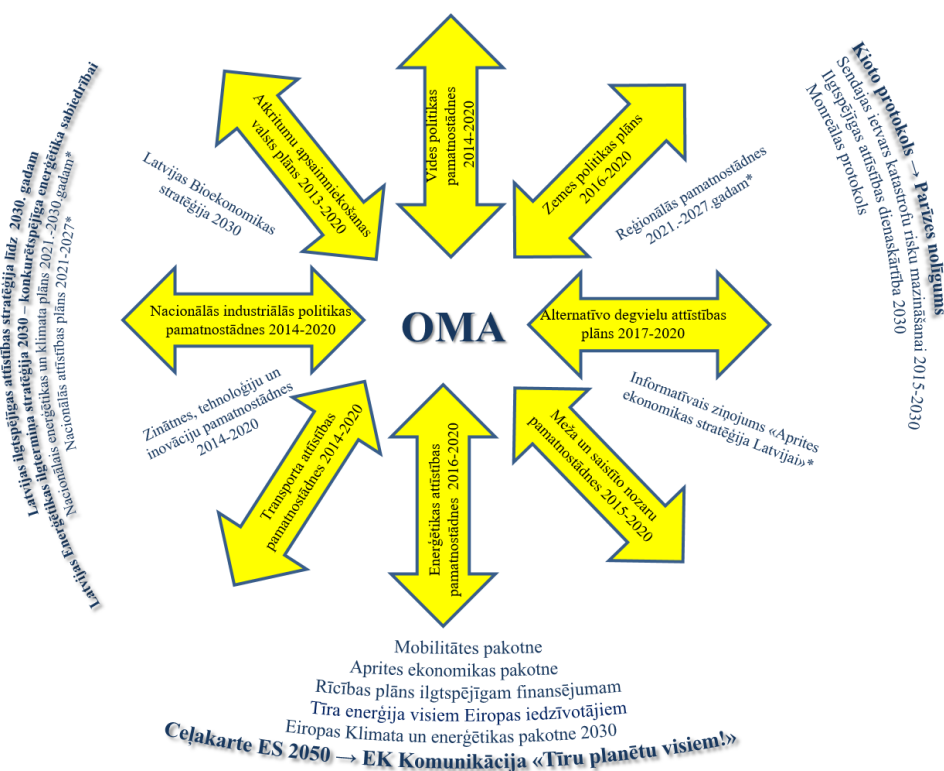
Latvijas ilgtspējīgas attīstības stratēģija līdz 2030. gadam
Latvijas Enerģētikas ilgtermiņa stratēģija 2030 – konkurētspējīga enerģētika sabiedrībai
Nacionālais enerģētikas un klimata plāns 2021.-2030 gadam*
Nacionālās attīstības plāns 2021-2027*

Kioto protokols → Parīzes nolīgums
Sendajas ietvars katastrofu risku mazināšanai 2015-2030
Ilgtspējīgas attīstības dienaskārtība 2030
Monreālas protokols

Atkritumu apsaimniekošanas valsts plāns 2013-2020

Vides politikas pamatnostādnes 2014-2020

Zemes politikas plāns 2016-2020

Latvijas Bioekonomikas stratēģija 2030

Reģionālās pamatnostādnes 2021.-2027.gadam*

Nacionālās industriālās politikas pamatnostādnes 2014-2020

OMA

Alternatīvo degvielu attīstības plāns 2017-2020

Zinātnes, tehnoloģiju un inovāciju pamatnostādnes 2014-2020

Informatīvais ziņojums «Aprites ekonomikas stratēģija Latvijai»*

Transporta attīstības pamatnostādnes 2014-2020

Enerģētikas attīstības pamatnostādnes 2016-2020

Meža un saistīto nozaru pamatnostādnes 2015-2020

Mobilitātes pakotne
Aprites ekonomikas pakotne
Rīcības plāns ilgtspējīgam finansējumam
Tīra enerģija visiem Eiropas iedzīvotājiem
Eiropas Klimata un enerģētikas pakotne 2030
Ceļakarte ES 2050 → EK Komunikācija «Tīru planētu visiem!»